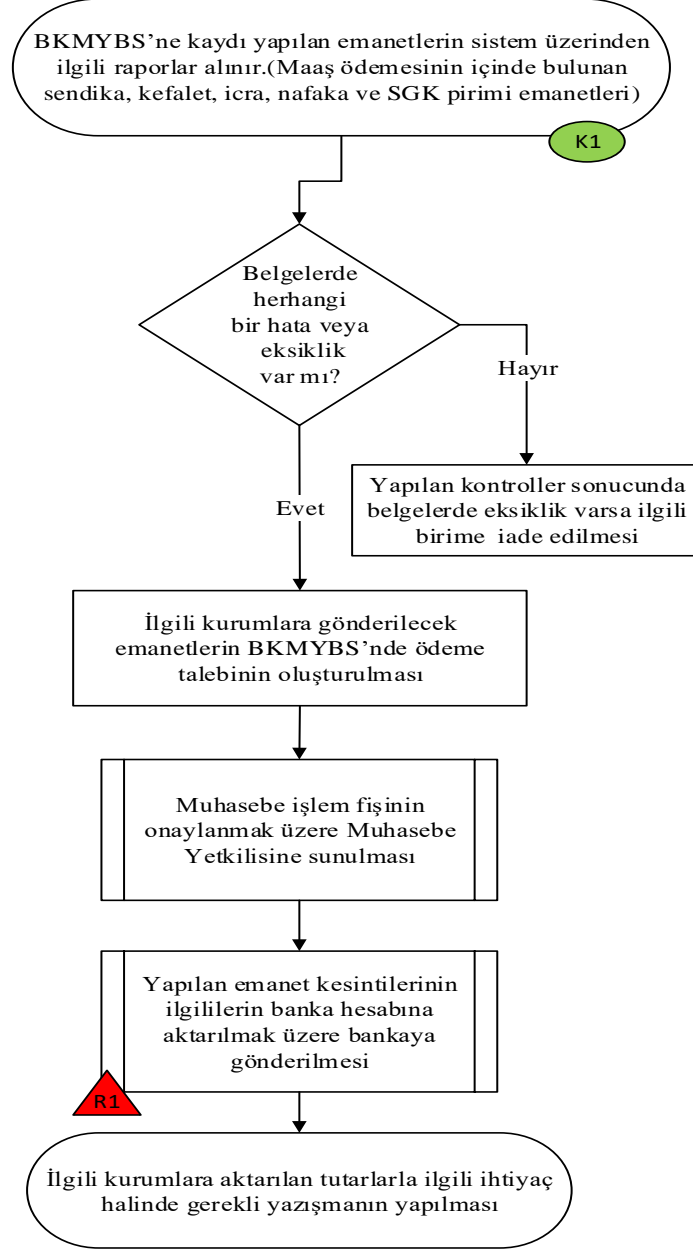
BKMYBS'ne kaydı yapılan emanetlerin sistem üzerinden ilgili raporlar alınır.(Maaş ödemesinin içinde bulunan sendika, kefalet, icra, nafaka ve SGK pirimi emanetleri)

K1

Belgelerde herhangi bir hata veya eksiklik var mı?

Hayır

Yapılan kontroller sonucunda belgelerde eksiklik varsa ilgili birime iade edilmesi

Evet

İlgili kurumlara gönderilecek emanetlerin BKMYBS'nde ödeme talebinin oluşturulması

Muhasebe işlem fişinin onaylanmak üzere Muhasebe Yetkilisine sunulması

Yapılan emanet kesintilerinin ilgililerin banka hesabına aktarılmak üzere bankaya gönderilmesi

R1

İlgili kurumlara aktarılan tutarlarla ilgili ihtiyaç halinde gerekli yazışmanın yapılması